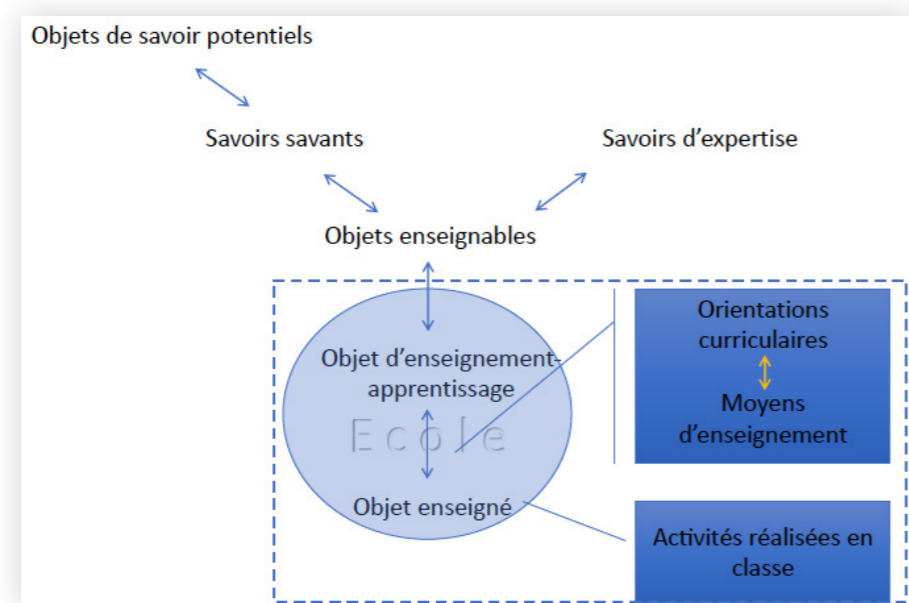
Objets de savoir potentiels

Savoirs savants

Savoirs d'expertise

Objets enseignables

Objet d'enseignement-apprentissage

Ecole

Objet enseigné

Orientations curriculaires

Moyens d'enseignement

Activités réalisées en classe